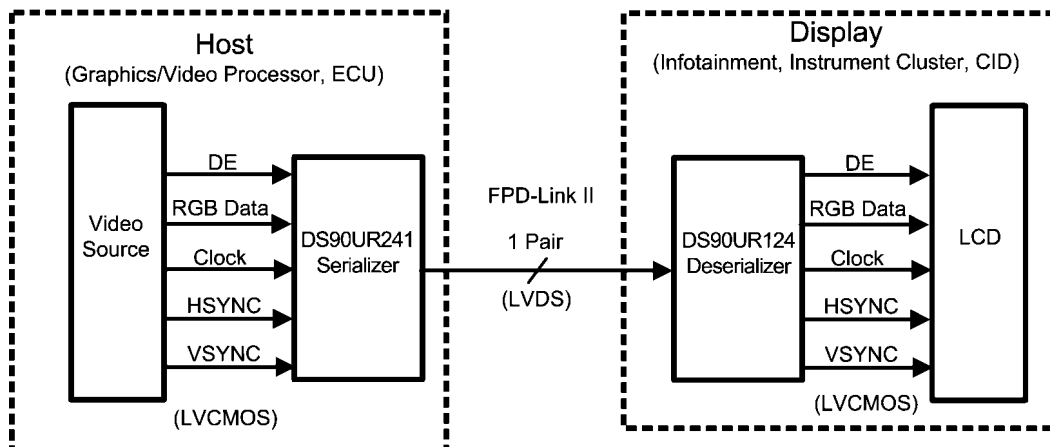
Host
(Graphics/Video Processor, ECU)

Video Source

DE
RGB Data
Clock
HSYNC
VSYNC

DS90UR241 Serializer

(LVCMOS)

FPD-Link II
1 Pair
(LVDS)

Display
(Infotainment, Instrument Cluster, CID)

DS90UR124 Deserializer

DE
RGB Data
Clock
HSYNC
VSYNC

LCD

(LVCMOS)